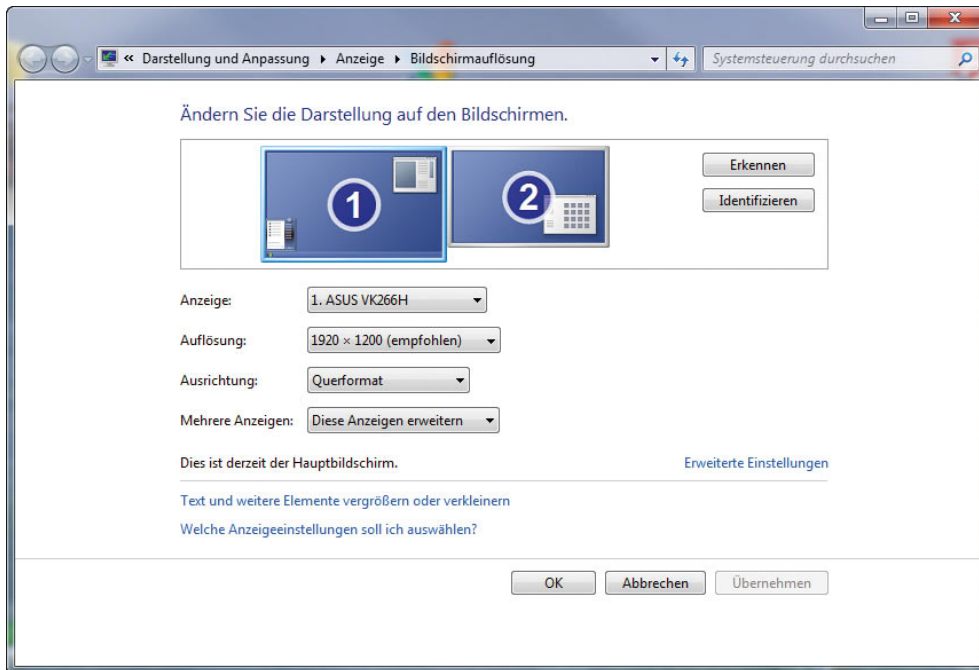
« Darstellung und Anpassung ▸ Anzeige ▸ Bildschirmauflösung

Systemsteuerung durchsuchen

Ändern Sie die Darstellung auf den Bildschirmen.

1

2

Erkennen

Identifizieren

Anzeige: 1. ASUS VK266H

Auflösung: 1920 × 1200 (empfohlen)

Ausrichtung: Querformat

Mehrere Anzeigen: Diese Anzeigen erweitern

Dies ist derzeit der Hauptbildschirm.

Erweiterte Einstellungen

Text und weitere Elemente vergrößern oder verkleinern

Welche Anzeigeeinstellungen soll ich auswählen?

OK

Abbrechen

Übernehmen